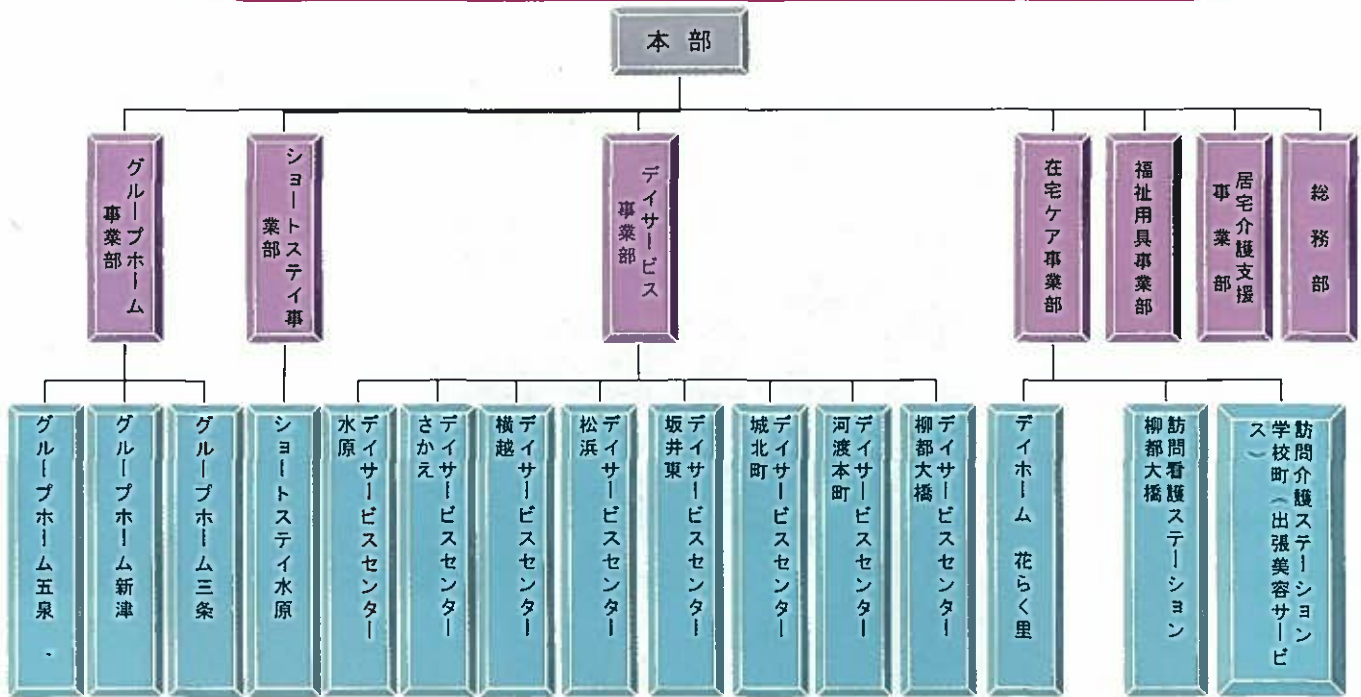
本部

グループホーム事業部

ショートステイ事業部

デイサービス事業部

在宅ケア事業部

福祉用具事業部

居宅介護支援事業部

総務部

グループホーム五泉

グループホーム新津

グループホーム三条

ショートステイ水原

デイサービスセンター水原

デイサービスセンターさかえ

デイサービスセンター横越

デイサービスセンター松浜

デイサービスセンター坂井東

デイサービスセンター城北町

デイサービスセンター河渡本町

デイサービスセンター柳都大橋

デイホーム 花らく里

訪問看護ステーション柳都大橋

訪問介護ステーション学校町（出張美容サービス）